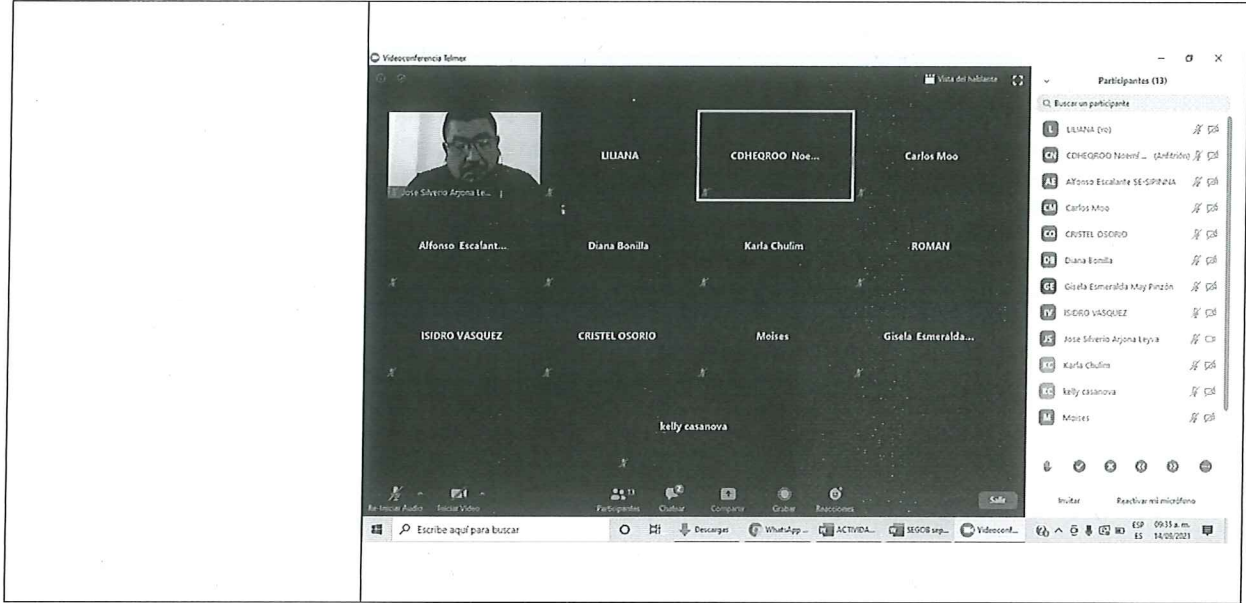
Videoconferencia Telmex

Vista del hablante

Jose Silverio Arjona Le...

LILIANA

CDHEQROO Noe...

Carlos Moo

Alfonso Escalant...

Diana Bonilla

Karla Chulim

ROMAN

ISIDRO VASQUEZ

CRISTEL OSORIO

Moises

Gisela Esmeralda...

kelly casanova

Re-Iniciar Audio

Iniciar Video

Participantes

Chatear

Compartir

Grabar

Reacciones

Salir

Participantes (13)

Buscar un participante

LILIANA (yo)

CDHEQROO Noemí ... (Anfitrión)

Alfonso Escalante SE-SIPINNA

Carlos Moo

CRISTEL OSORIO

Diana Bonilla

Gisela Esmeralda May Pinzón

ISIDRO VASQUEZ

Jose Silverio Arjona Leyva

Karla Chulim

kelly casanova

Moises

Invitar

Reactivar mi micrófono

Escribe aquí para buscar

Descargas

WhatsApp ...

ACTIVIDA...

SEGOB sep...

Videoconf...

ESP ES

09:35 a. m.

14/09/2021